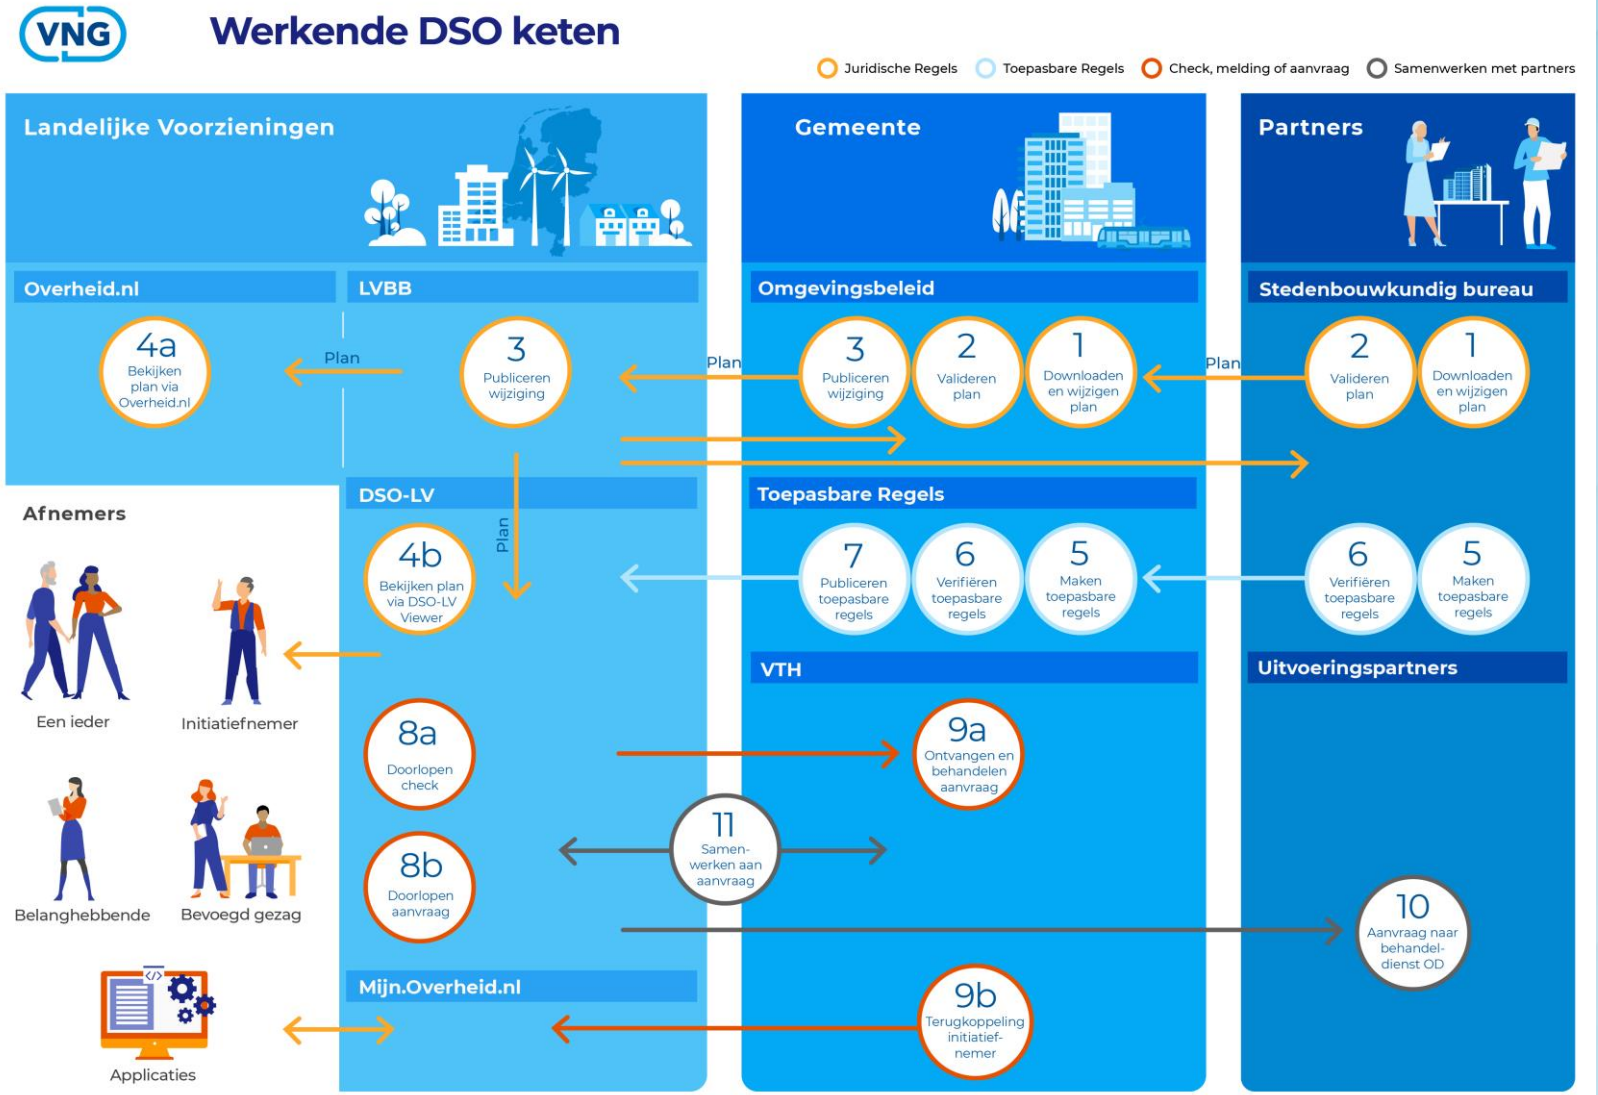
VNG

Werkende DSO keten

Juridische Regels Toepasbare Regels Check, melding of aanvraag Samenwerken met partners

Landelijke Voorzieningen

Gemeente

Partners

Overheid.nl

LVBB

Omgevingsbeleid

Stedenbouwkundig bureau

4a
Bekijken plan via Overheid.nl

Plan

3
Publiceren wijziging

Plan

3
Publiceren wijziging

2
Valideren plan

1
Downloaden en wijzigen plan

Plan

2
Valideren plan

1
Downloaden en wijzigen plan

Afnemers

DSO-LV

Toepasbare Regels

Plan

4b
Bekijken plan via DSO-LV Viewer

7
Publiceren toepasbare regels

6
Verifiëren toepasbare regels

5
Maken toepasbare regels

6
Verifiëren toepasbare regels

5
Maken toepasbare regels

Een ieder

Initiatiefnemer

VTH

Uitvoeringspartners

8a
Doorlopen check

9a
Ontvangen en behandelen aanvraag

11
Samenwerken aan aanvraag

Belanghebbende

Bevoegd gezag

8b
Doorlopen aanvraag

10
Aanvraag naar behandeldienst OD

Mijn.Overheid.nl

9b
Terugkoppeling initiatiefnemer

Applicaties